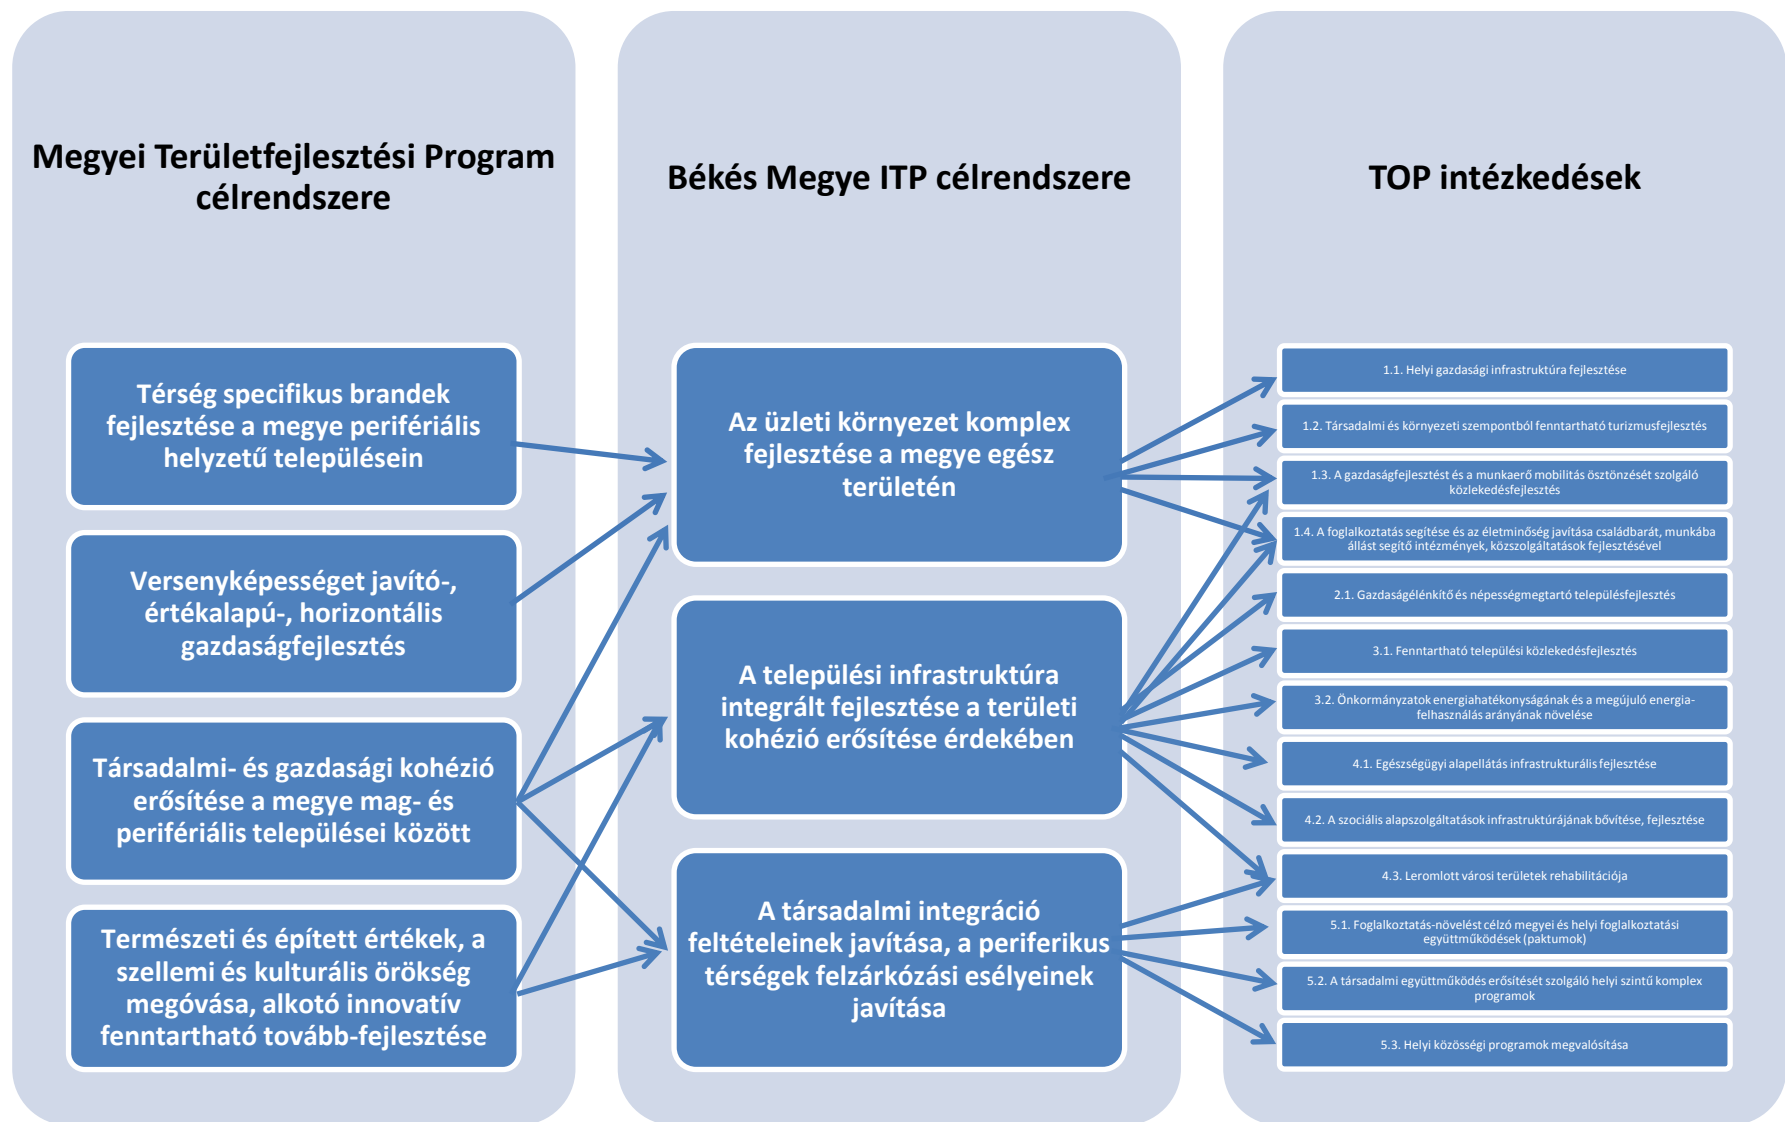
Megyei Területfejlesztési Program célrendszere

Térség specifikus brandek fejlesztése a megye perifériális helyzetű településein

Versenyképességet javító-, értékalapú-, horizontális gazdaságfejlesztés

Társadalmi- és gazdasági kohézió erősítése a megye mag- és perifériális települései között

Természeti és épített értékek, a szellemi és kulturális örökség megóvása, alkotó innovatív fenntartható tovább-fejlesztése

Békés Megye ITP célrendszere

Az üzleti környezet komplex fejlesztése a megye egész területén

A települési infrastruktúra integrált fejlesztése a területi kohézió erősítése érdekében

A társadalmi integráció feltételeinek javítása, a periferikus térségek felzárkózási esélyeinek javítása

TOP intézkedések

1.1. Helyi gazdasági infrastruktúra fejlesztése

1.2. Társadalmi és környezeti szempontból fenntartható turizmusfejlesztés

1.3. A gazdaságfejlesztést és a munkaerő mobilitás ösztönzését szolgáló közlekedésfejlesztés

1.4. A foglalkoztatás segítése és az életminőség javítása családbarát, munkába állást segítő intézmények, közszolgáltatások fejlesztésével

2.1. Gazdaságélénkítő és népességmegtartó településfejlesztés

3.1. Fenntartható települési közlekedésfejlesztés

3.2. Önkormányzatok energiahatékonyságának és a megújuló energia-felhasználás arányának növelése

4.1. Egészségügyi alapellátás infrastrukturális fejlesztése

4.2. A szociális alapszolgáltatások infrastruktúrájának bővítése, fejlesztése

4.3. Leromlott városi területek rehabilitációja

5.1. Foglalkoztatás-növelést célzó megyei és helyi foglalkoztatási együttműködések (paktumok)

5.2. A társadalmi együttműködés erősítését szolgáló helyi szintű komplex programok

5.3. Helyi közösségi programok megvalósítása